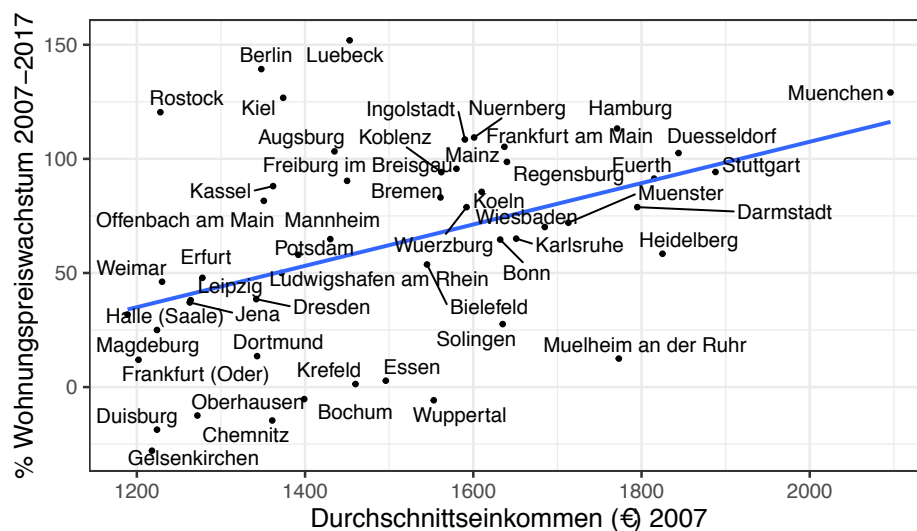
% Wohnungspreiswachstum 2007–2017

150
100
50
0

1200
1400
1600
1800
2000

Durchschnittseinkommen (€) 2007

Berlin
Luebeck
Rostock
Kiel
Ingolstadt
Nuernberg
Hamburg
Muenchen
Augsburg
Koblenz
Frankfurt am Main
Duesseldorf
Mainz
Freiburg im Breisgau
Regensburg
Fuerth
Stuttgart
Kassel
Bremen
Koeln
Muenster
Offenbach am Main
Mannheim
Wiesbaden
Darmstadt
Potsdam
Wuerzburg
Karlsruhe
Heidelberg
Erfurt
Bonn
Weimar
Leipzig
Ludwigshafen am Rhein
Dresden
Bielefeld
Halle (Saale)
Jena
Solingen
Magdeburg
Dortmund
Muelheim an der Ruhr
Frankfurt (Oder)
Krefeld
Essen
Oberhausen
Bochum
Duisburg
Wuppertal
Chemnitz
Gelsenkirchen